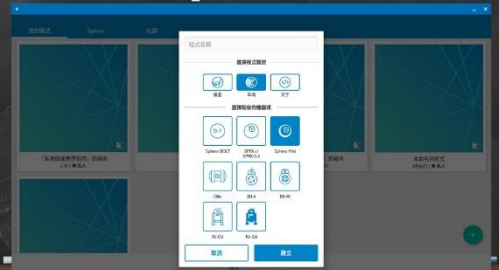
我的程式　Sphero　社群

程式名稱

選擇程式類型

積木　草稿　文字

選擇你的機器人

Sphero BOLT　SPRK+/ SPRK 2.0　Sphero Mini

Ollie　BB-8　BB-9E

R2-D2　R2-Q5

取消　建立

「區域遊戲教學範例」的副本

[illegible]的副本

未命名的程式